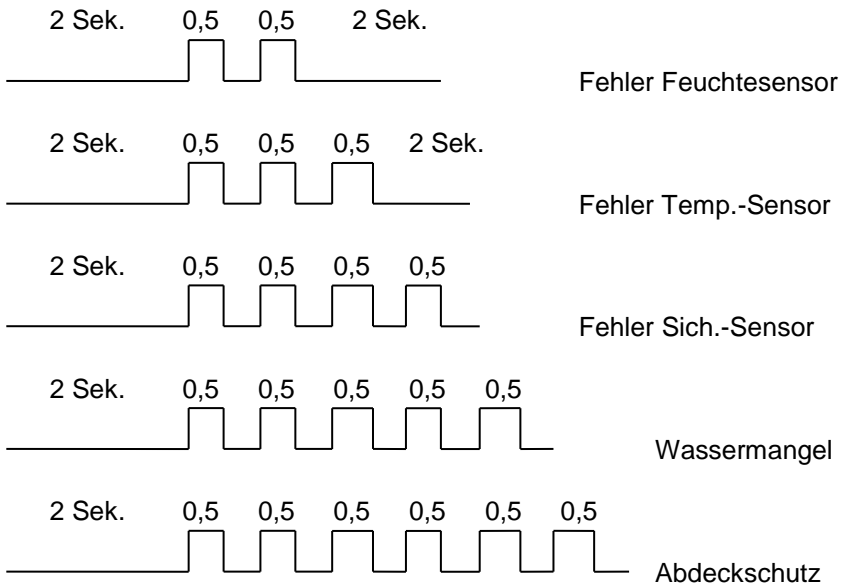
2 Sek. 0,5 0,5 2 Sek.

Fehler Feuchtesensor

2 Sek. 0,5 0,5 0,5 2 Sek.

Fehler Temp.-Sensor

2 Sek. 0,5 0,5 0,5 0,5

Fehler Sich.-Sensor

2 Sek. 0,5 0,5 0,5 0,5 0,5

Wassermangel

2 Sek. 0,5 0,5 0,5 0,5 0,5 0,5

Abdeckschutz